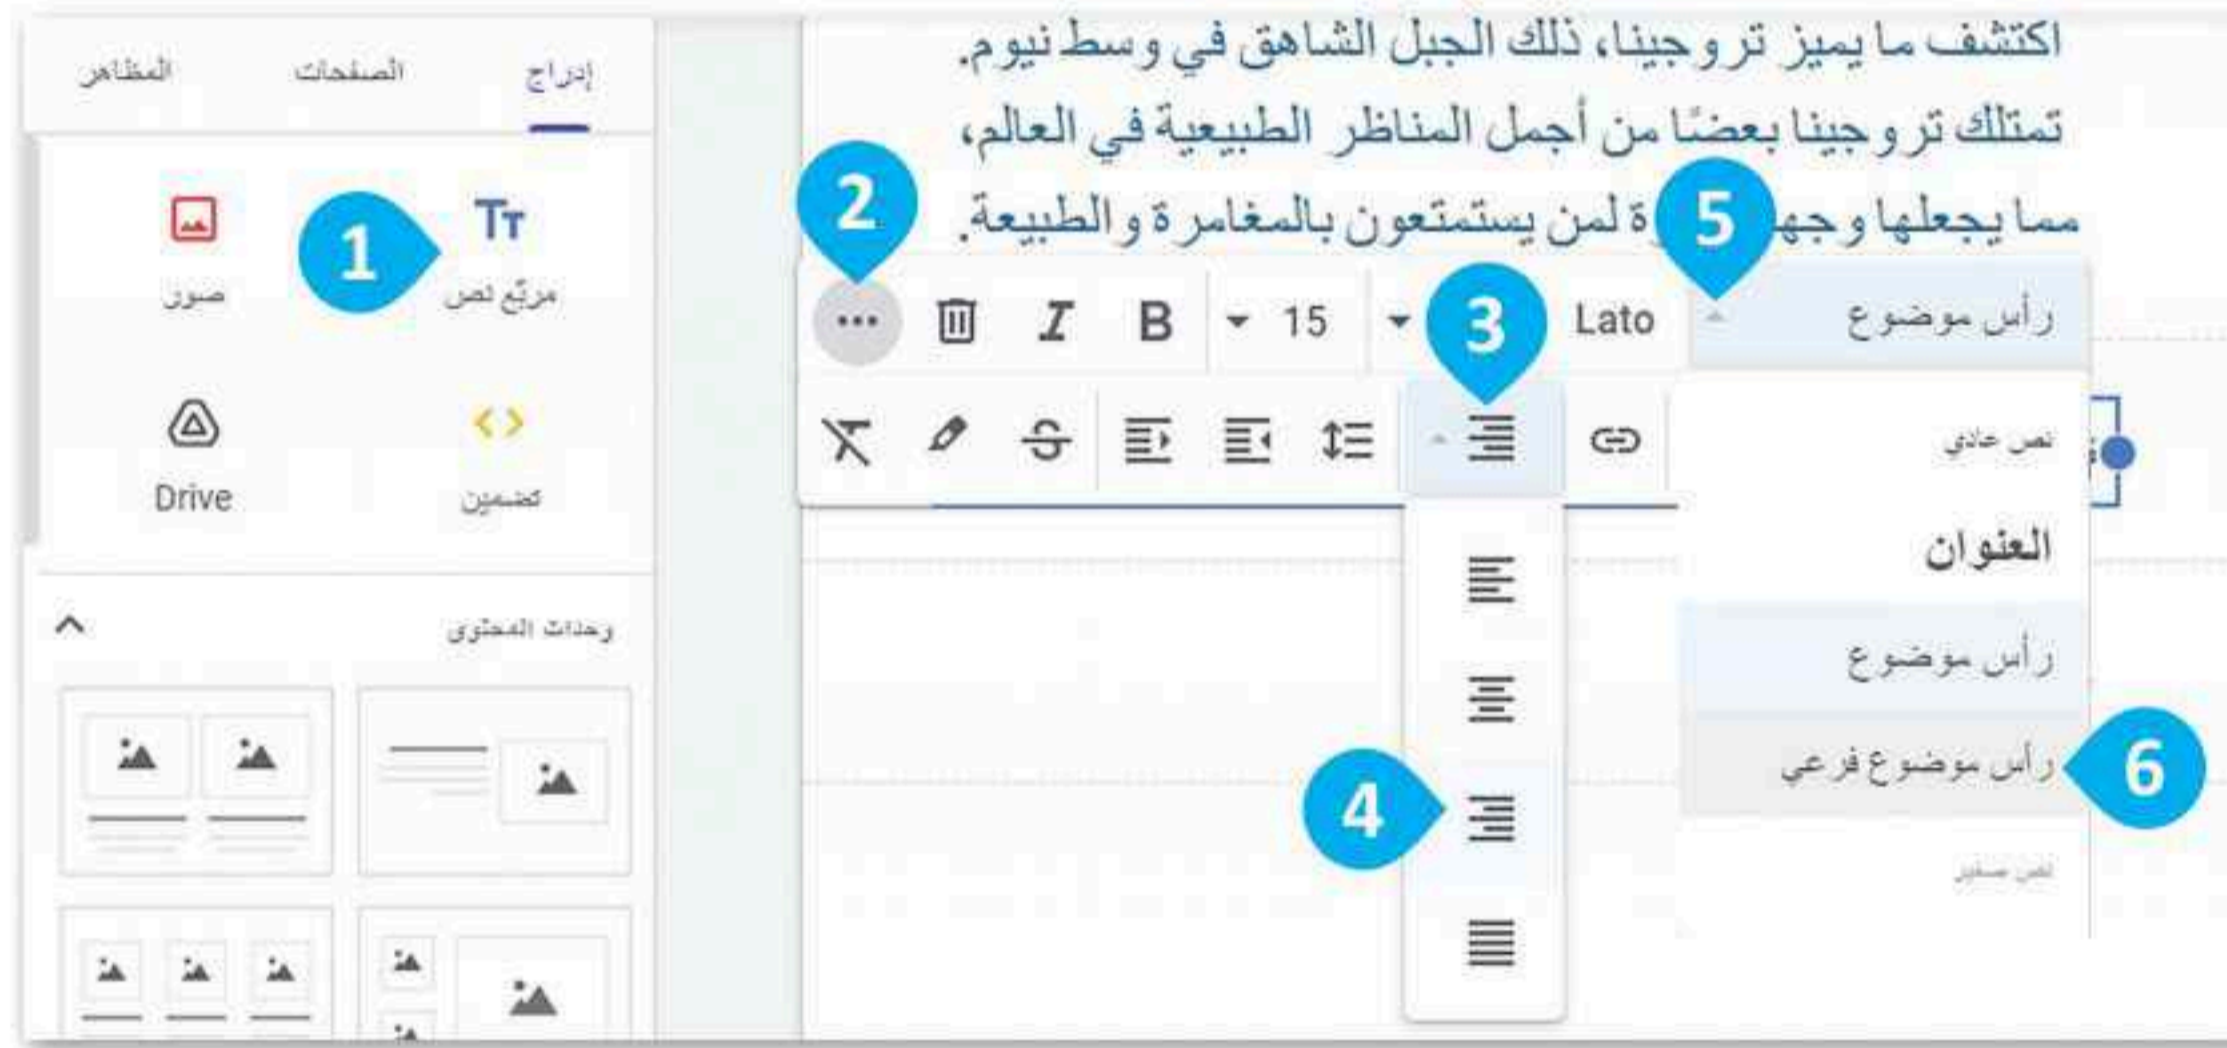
إدراج
الصفحات
المظاهر

1
Tт
مربّع نص
صور

Drive
تضمين

وحدات المحتوى

اكتشف ما يميز تروجينا، ذلك الجبل الشاهق في وسط نيوم.
تمتلك تروجينا بعضًا من أجمل المناظر الطبيعية في العالم،
مما يجعلها وجه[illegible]ة لمن يستمتعون بالمغامرة و الطبيعة.

2
5
3
...
B
15
Lato
رأس موضوع

نص عادي
العنوان
رأس موضوع
رأس موضوع فرعي
6
نص صغير

4